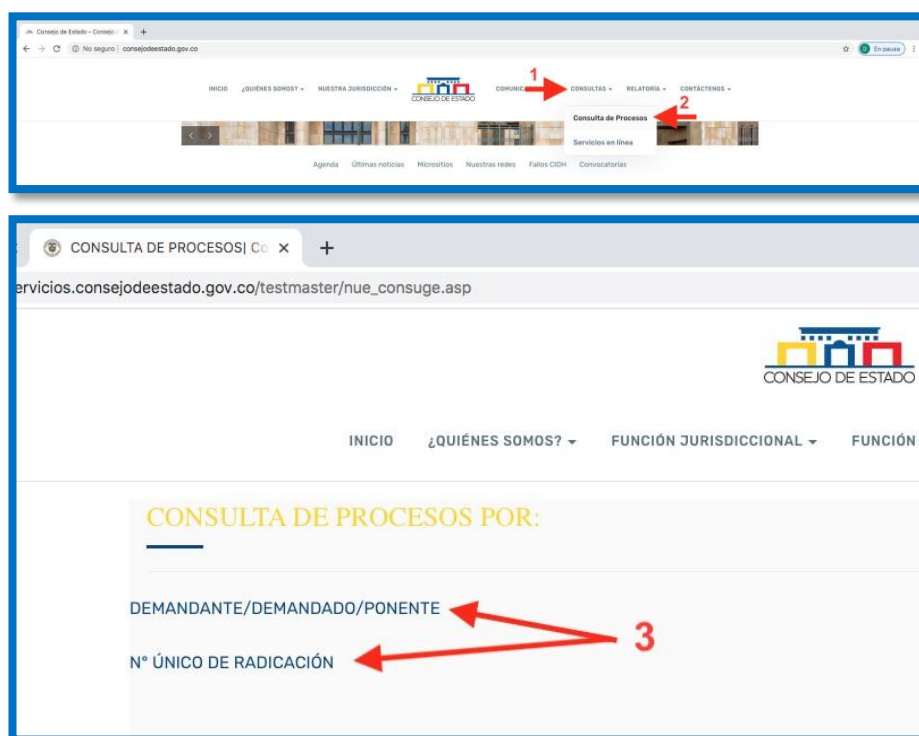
Consejo de Estado – Consejo ×   +
No seguro | consejodeestado.gov.co
En pausa

INICIO   ¿QUIÉNES SOMOS? ▾   NUESTRA JURISDICCIÓN ▾   CONSEJO DE ESTADO   COMUNIC   1   CONSULTAS ▾   RELATORÍA ▾   CONTACTENOS ▾

Consulta de Procesos   2
Servicios en línea

Agenda   Últimas noticias   Micrositios   Nuestras redes   Fallos CIDH   Convocatorias

CONSULTA DE PROCESOS| Co ×   +
ervicios.consejodeestado.gov.co/testmaster/nue_consuge.asp

CONSEJO DE ESTADO

INICIO   ¿QUIÉNES SOMOS? ▾   FUNCIÓN JURISDICCIONAL ▾   FUNCIÓN

CONSULTA DE PROCESOS POR:

DEMANDANTE/DEMANDADO/PONENTE
3
N° ÚNICO DE RADICACIÓN